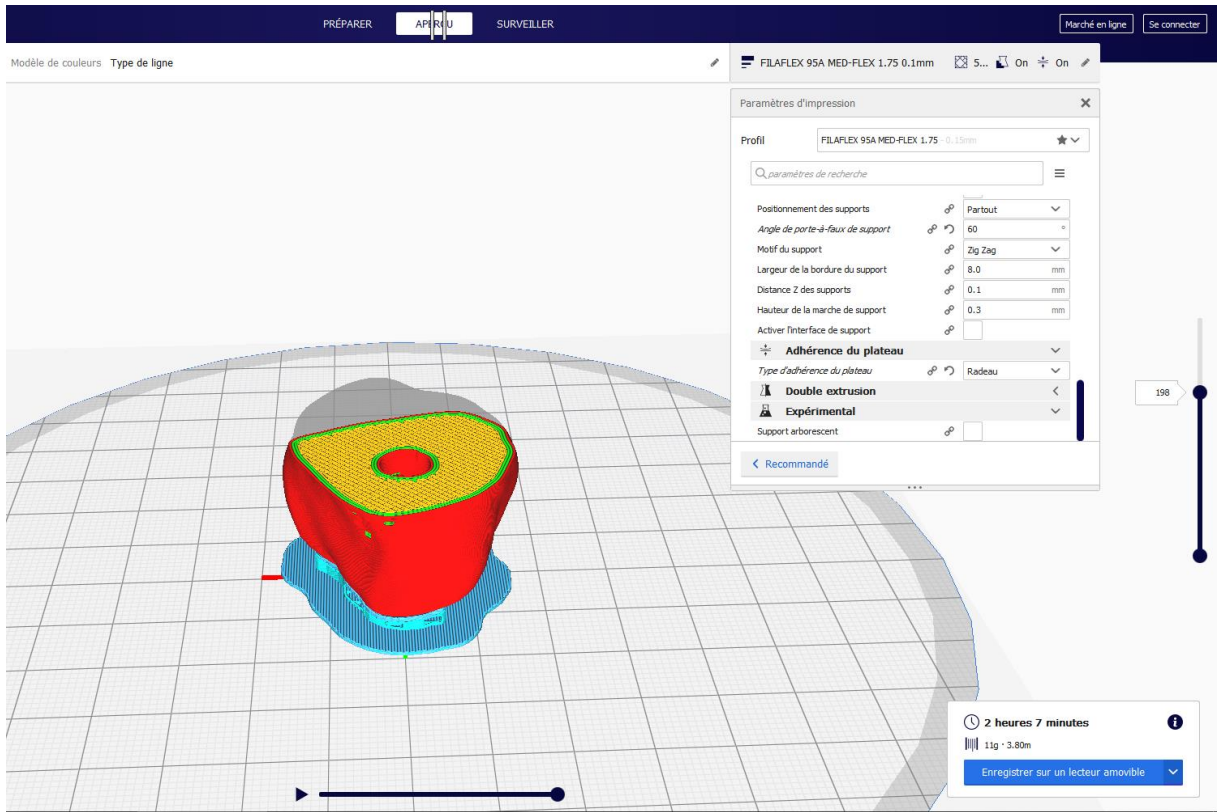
PRÉPARER APERÇU SURVEILLER

Marché en ligne Se connecter

Modèle de couleurs Type de ligne

FILAFLEX 95A MED-FLEX 1.75 0.1mm 5... On On

Paramètres d'impression

Profil FILAFLEX 95A MED-FLEX 1.75 - 0.15mm

paramètres de recherche

Positionnement des supports Partout
Angle de porte-à-faux de support 60 °
Motif du support Zig Zag
Largeur de la bordure du support 8.0 mm
Distance Z des supports 0.1 mm
Hauteur de la marche de support 0.3 mm
Activer l'interface de support

Adhérence du plateau
Type d'adhérence du plateau Radeau

Double extrusion

Expérimental
Support arborescent

Recommandé

198

2 heures 7 minutes

11g · 3.80m

Enregistrer sur un lecteur amovible